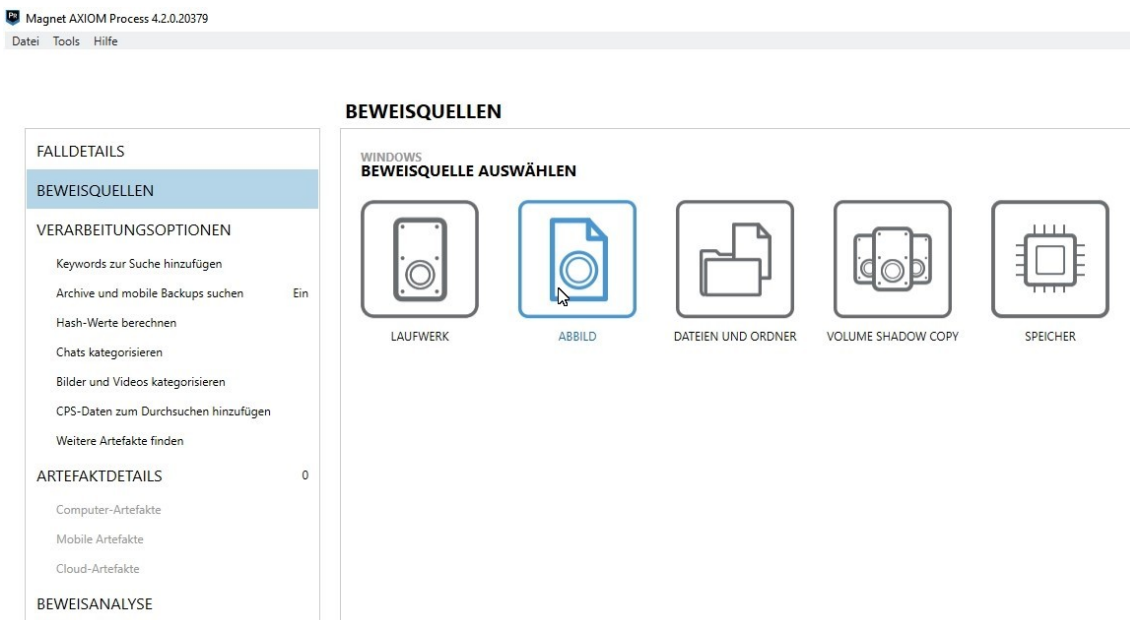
Magnet AXIOM Process 4.2.0.20379
Datei Tools Hilfe

BEWEISQUELLEN

FALLDETAILS
BEWEISQUELLEN
VERARBEITUNGSOPTIONEN
Keywords zur Suche hinzufügen
Archive und mobile Backups suchen Ein
Hash-Werte berechnen
Chats kategorisieren
Bilder und Videos kategorisieren
CPS-Daten zum Durchsuchen hinzufügen
Weitere Artefakte finden
ARTEFAKTDETAILS 0
Computer-Artefakte
Mobile Artefakte
Cloud-Artefakte
BEWEISANALYSE

WINDOWS
BEWEISQUELLE AUSWÄHLEN

LAUFWERK
ABBILD
DATEIEN UND ORDNER
VOLUME SHADOW COPY
SPEICHER